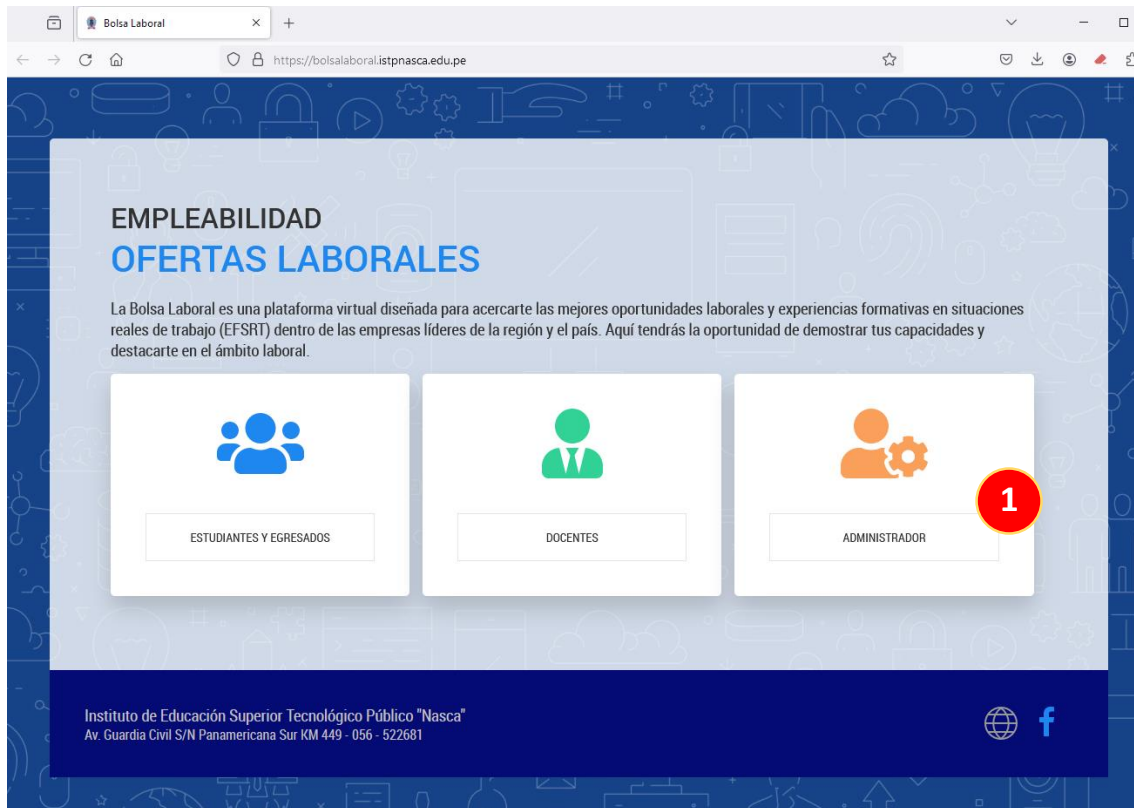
Bolsa Laboral
https://bolsalaboral.istpnasca.edu.pe

EMPLEABILIDAD
OFERTAS LABORALES

La Bolsa Laboral es una plataforma virtual diseñada para acercarte las mejores oportunidades laborales y experiencias formativas en situaciones reales de trabajo (EFSRT) dentro de las empresas líderes de la región y el país. Aquí tendrás la oportunidad de demostrar tus capacidades y destacarte en el ámbito laboral.

ESTUDIANTES Y EGRESADOS

DOCENTES

ADMINISTRADOR

1

Instituto de Educación Superior Tecnológico Público "Nasca"
Av. Guardia Civil S/N Panamericana Sur KM 449 - 056 - 522681